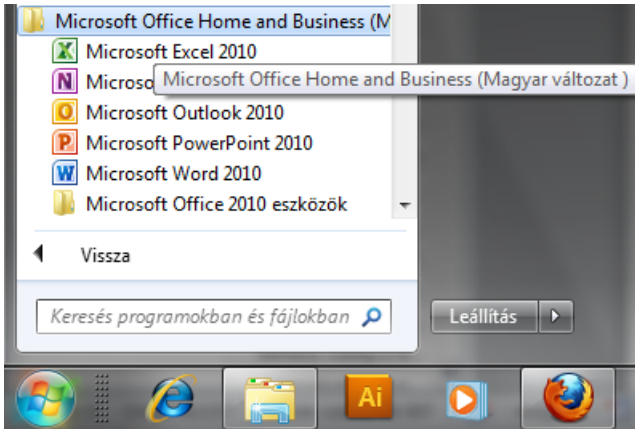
Microsoft Office Home and Business (M

Microsoft Excel 2010

Microso

Microsoft Office Home and Business (Magyar változat )

Microsoft Outlook 2010

Microsoft PowerPoint 2010

Microsoft Word 2010

Microsoft Office 2010 eszközök

Vissza

Keresés programokban és fájlokban

Leállítás

Ai